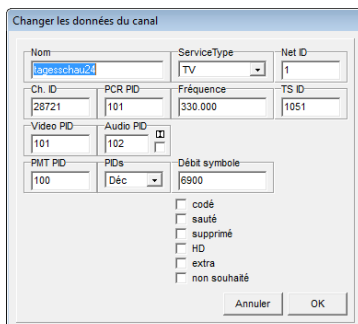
Changer les données du canal

Nom
tagesschau24

ServiceType
TV

Net ID
1

Ch. ID
28721

PCR PID
101

Fréquence
330.000

TS ID
1051

Video PID
101

Audio PID
102

PMT PID
100

PIDs
Déc

Débit symbole
6900

codé
sauté
supprimé
HD
extra
non souhaité

Annuler
OK